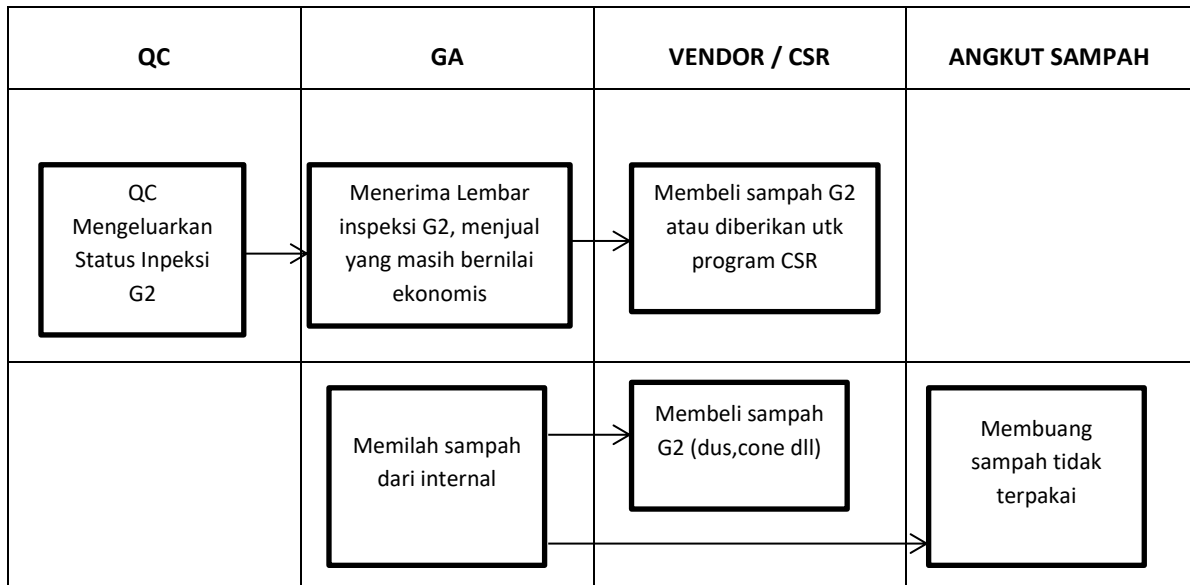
| QC | GA | VENDOR / CSR | ANGKUT SAMPAH |
|---|---|---|---|
| QC Mengeluarkan Status Inpeksi G2 | Menerima Lembar inspeksi G2, menjual yang masih bernilai ekonomis | Membeli sampah G2 atau diberikan utk program CSR | |
| | Memilah sampah dari internal | Membeli sampah G2 (dus,cone dll) | Membuang sampah tidak terpakai |